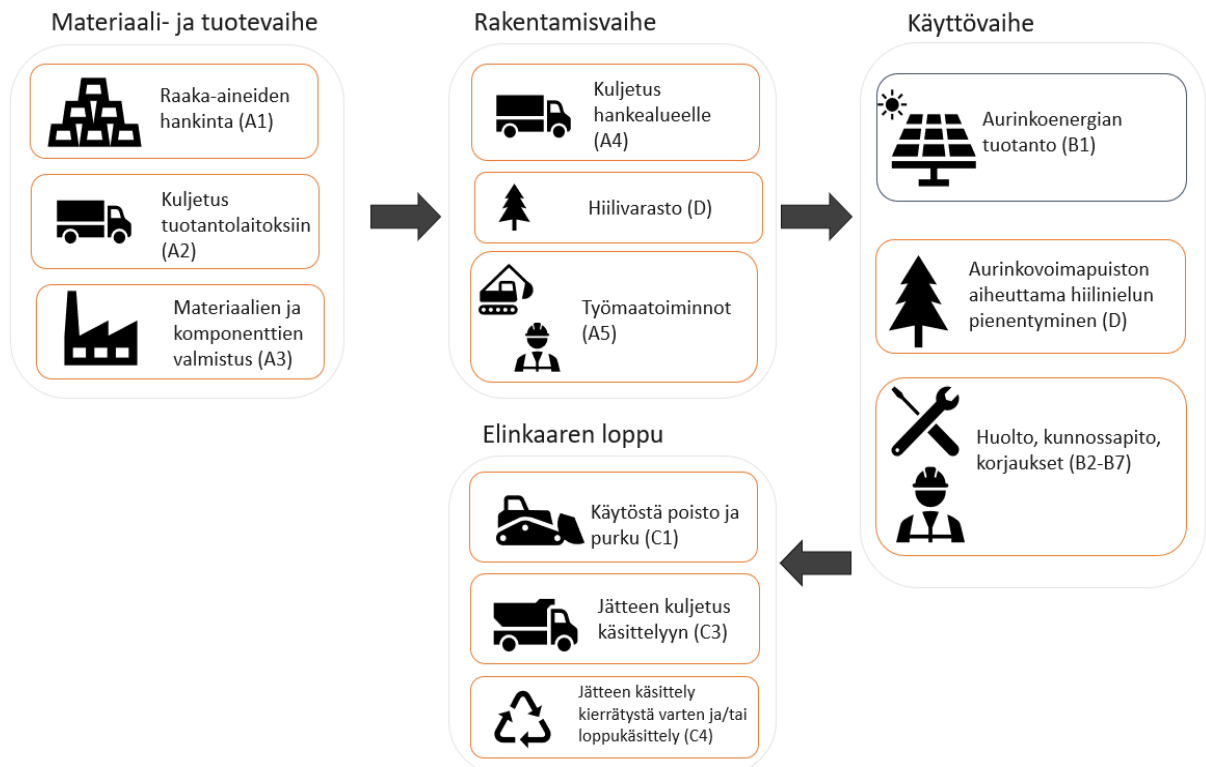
Materiaali- ja tuotevaihe

Raaka-aineiden hankinta (A1)

Kuljetus tuotantolaitoksiin (A2)

Materiaalien ja komponenttien valmistus (A3)

Rakentamisvaihe

Kuljetus hankealueelle (A4)

Hiilivarasto (D)

Työmaatoiminnot (A5)

Käyttövaihe

Aurinkoenergian tuotanto (B1)

Aurinkovoimapuiston aiheuttama hiilinielun pienentyminen (D)

Huolto, kunnossapito, korjaukset (B2-B7)

Elinkaaren loppu

Käytöstä poisto ja purku (C1)

Jätteen kuljetus käsittelyyn (C3)

Jätteen käsittely kierrätystä varten ja/tai loppukäsittely (C4)